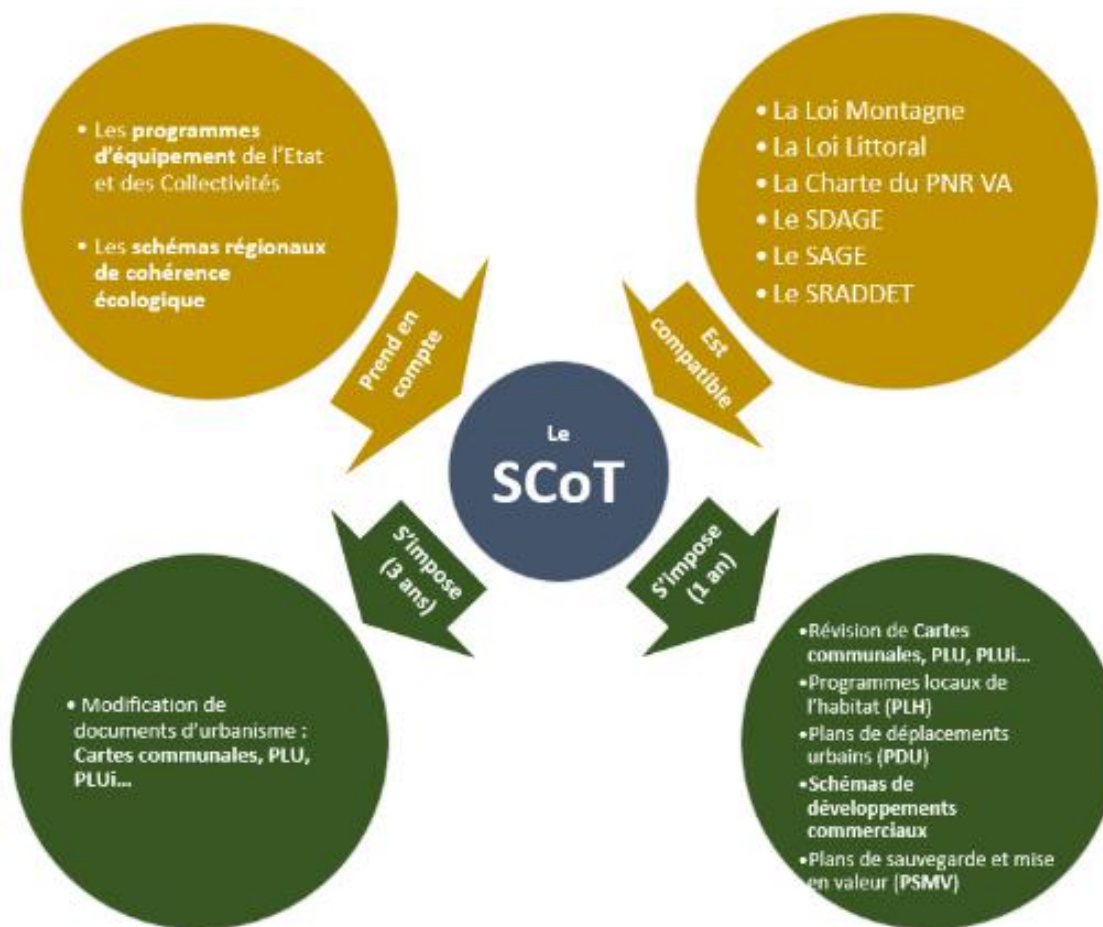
• Les programmes d'équipement de l'Etat et des Collectivités

• Les schémas régionaux de cohérence écologique

• La Loi Montagne
• La Loi Littoral
• La Charte du PNR VA
• Le SDAGE
• Le SAGE
• Le SRADDET

Prend en compte

Est compatible

Le SCoT

S'impose (3 ans)

S'impose (1 an)

• Modification de documents d'urbanisme : Cartes communales, PLU, PLUi…

•Révision de Cartes communales, PLU, PLUi…
•Programmes locaux de l'habitat (PLH)
•Plans de déplacements urbains (PDU)
•Schémas de développements commerciaux
•Plans de sauvegarde et mise en valeur (PSMV)